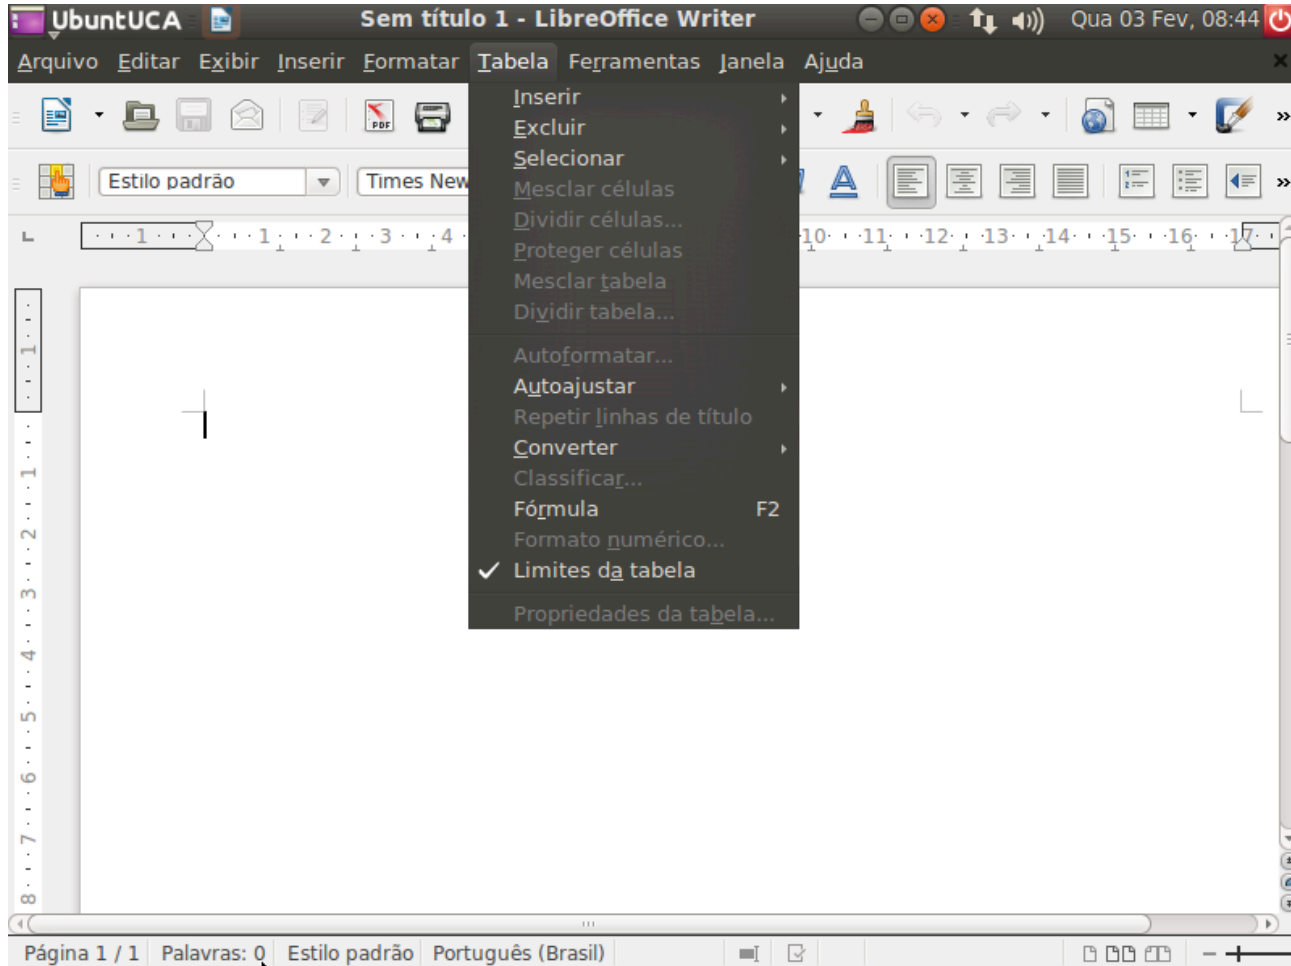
UbuntUCA Sem título 1 - LibreOffice Writer Qua 03 Fev, 08:44

Arquivo Editar Exibir Inserir Formatar Tabela Ferramentas Janela Ajuda

Estilo padrão Times New

Inserir
Excluir
Selecionar
Mesclar células
Dividir células...
Proteger células
Mesclar tabela
Dividir tabela...
Autoformatar...
Autoajustar
Repetir linhas de título
Converter
Classificar...
Fórmula F2
Formato numérico...
✓ Limites da tabela
Propriedades da tabela...

Página 1 / 1 Palavras: 0 Estilo padrão Português (Brasil)